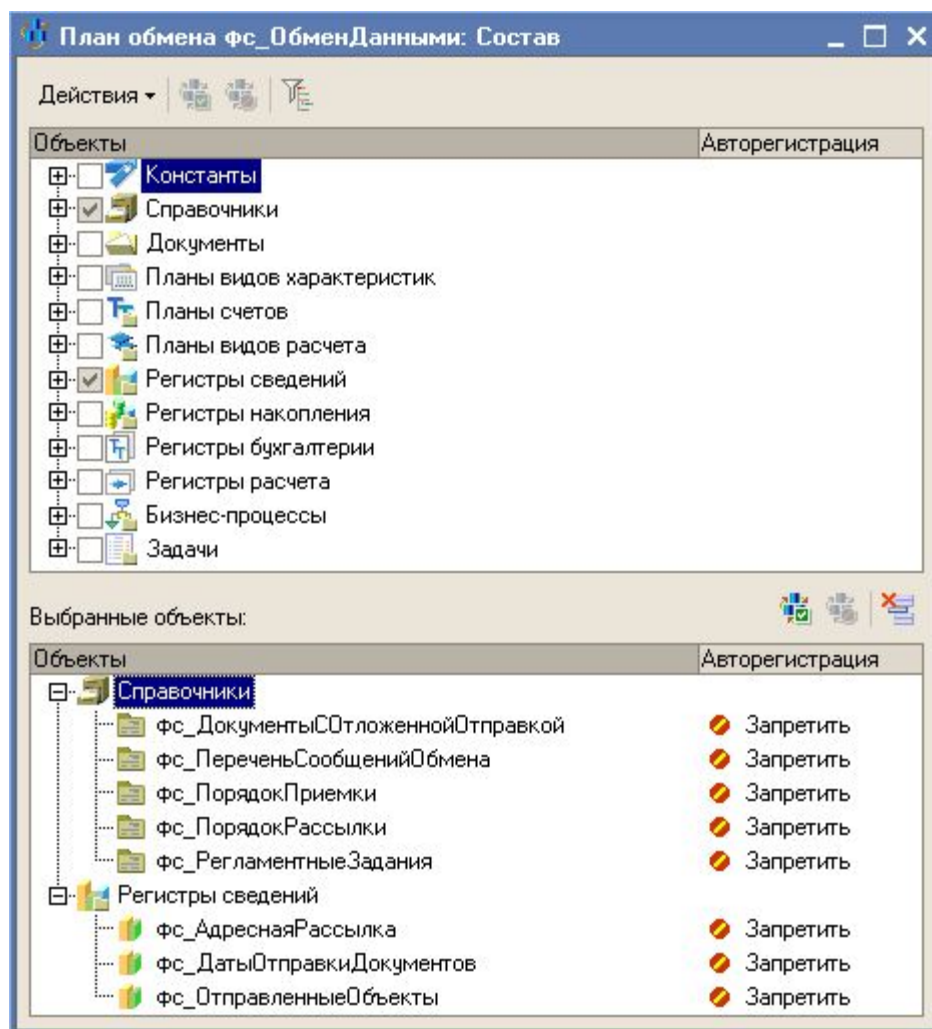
План обмена фс_ОбменДанными: Состав

Действия

| Объекты | Авторегистрация |
|---|---|
| Константы | |
| Справочники | |
| Документы | |
| Планы видов характеристик | |
| Планы счетов | |
| Планы видов расчета | |
| Регистры сведений | |
| Регистры накопления | |
| Регистры бухгалтерии | |
| Регистры расчета | |
| Бизнес-процессы | |
| Задачи | |

Выбранные объекты:

| Объекты | Авторегистрация |
|---|---|
| Справочники | |
| фс_ДокументыСОтложеннойОтправкой | Запретить |
| фс_ПереченьСообщенийОбмена | Запретить |
| фс_ПорядокПриемки | Запретить |
| фс_ПорядокРассылки | Запретить |
| фс_РегламентныеЗадания | Запретить |
| Регистры сведений | |
| фс_АдреснаяРассылка | Запретить |
| фс_ДатыОтправкиДокументов | Запретить |
| фс_ОтправленныеОбъекты | Запретить |